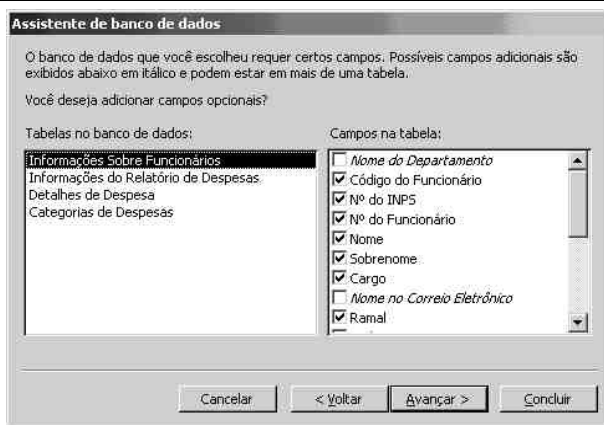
Assistente de banco de dados

O banco de dados que você escolheu requer certos campos. Possíveis campos adicionais são exibidos abaixo em itálico e podem estar em mais de uma tabela.

Você deseja adicionar campos opcionais?

Tabelas no banco de dados:

Informações Sobre Funcionários
Informações do Relatório de Despesas
Detalhes de Despesa
Categorias de Despesas

Campos na tabela:

Nome do Departamento
Código do Funcionário
Nº do INPS
Nº do Funcionário
Nome
Sobrenome
Cargo
Nome no Correio Eletrônico
Ramal

Cancelar | < Voltar | Avançar > | Concluir